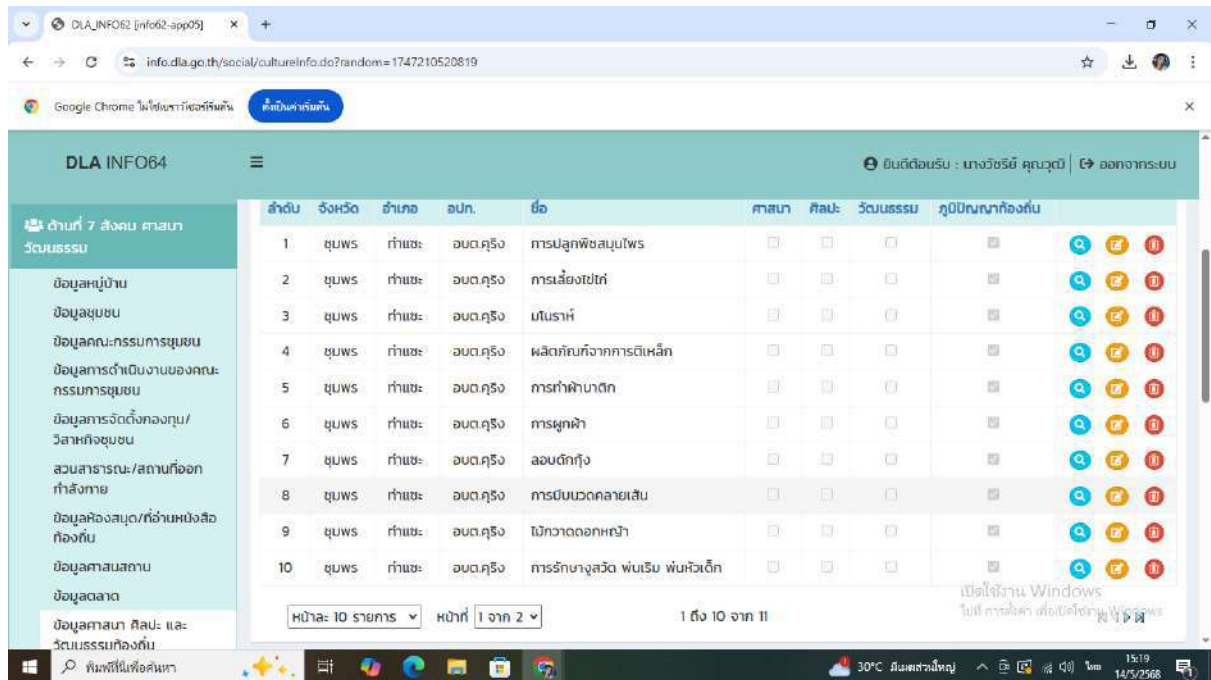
DLA_INFO62 [info62-app05]

info.dla.go.th/social/cultureInfo.do?random=1747210520819

Google Chrome ไม่ใช่เบราว์เซอร์เริ่มต้น ตั้งเป็นค่าเริ่มต้น

DLA INFO64

ยินดีต้อนรับ : นางวัชรีย์ คุณวุฒิ | ออกจากระบบ

ด้านที่ 7 สังคม ศาสนา วัฒนธรรม

ข้อมูลหมู่บ้าน
ข้อมูลชุมชน
ข้อมูลคณะกรรมการชุมชน
ข้อมูลการดำเนินงานของคณะกรรมการชุมชน
ข้อมูลการจัดตั้งกองทุน/วิสาหกิจชุมชน
สวนสาธารณะ/สถานที่ออกกำลังกาย
ข้อมูลห้องสมุด/ที่อ่านหนังสือท้องถิ่น
ข้อมูลศาสนสถาน
ข้อมูลตลาด
ข้อมูลศาสนา ศิลปะ และวัฒนธรรมท้องถิ่น

| ลำดับ | จังหวัด | อำเภอ | อปท. | ชื่อ | ศาสนา | ศิลปะ | วัฒนธรรม | ภูมิปัญญาท้องถิ่น |
|---|---|---|---|---|---|---|---|---|
| 1 | ชุมพร | ท่าแซะ | อบต.คุริง | การปลูกพืชสมุนไพร | | | | |
| 2 | ชุมพร | ท่าแซะ | อบต.คุริง | การเลี้ยงไข่ไก่ | | | | |
| 3 | ชุมพร | ท่าแซะ | อบต.คุริง | มโนราห์ | | | | |
| 4 | ชุมพร | ท่าแซะ | อบต.คุริง | ผลิตภัณฑ์จากการตีเหล็ก | | | | |
| 5 | ชุมพร | ท่าแซะ | อบต.คุริง | การทำผ้าบาติก | | | | |
| 6 | ชุมพร | ท่าแซะ | อบต.คุริง | การผูกผ้า | | | | |
| 7 | ชุมพร | ท่าแซะ | อบต.คุริง | ลอบดักกุ้ง | | | | |
| 8 | ชุมพร | ท่าแซะ | อบต.คุริง | การบีบนวดคลายเส้น | | | | |
| 9 | ชุมพร | ท่าแซะ | อบต.คุริง | ไม้กวาดดอกหญ้า | | | | |
| 10 | ชุมพร | ท่าแซะ | อบต.คุริง | การรักษางูสวัด พ่นเริม พ่นหัวเด็ก | | | | |

หน้าละ 10 รายการ หน้าที่ 1 จาก 2 1 ถึง 10 จาก 11

เปิดใช้งาน Windows
ไปที่การตั้งค่า เพื่อเปิดใช้งาน Windows

พิมพ์ที่นี่เพื่อค้นหา
30°C มีเมฆส่วนใหญ่ 15:19 14/5/2568